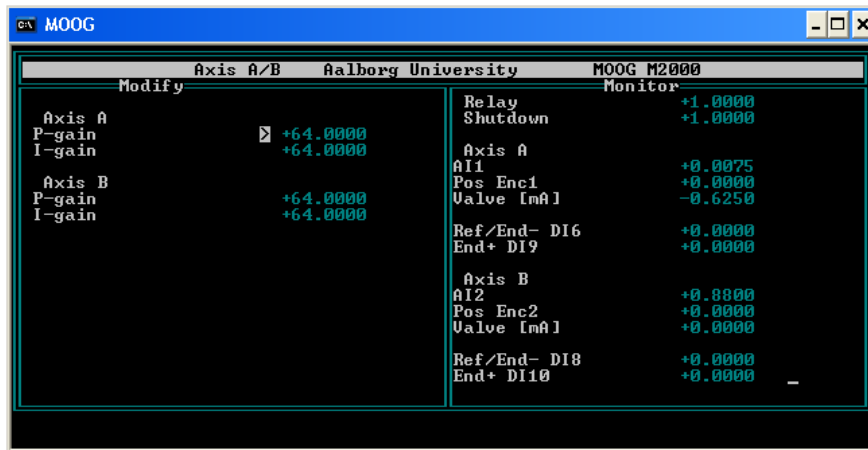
MOOG

Axis A/B Aalborg University MOOG M2000

Modify

Axis A
P-gain +64.0000
I-gain +64.0000

Axis B
P-gain +64.0000
I-gain +64.0000

Monitor

Relay +1.0000
Shutdown +1.0000

Axis A
AI1 +0.0075
Pos Enc1 +0.0000
Valve [mA] -0.6250

Ref/End- DI6 +0.0000
End+ DI9 +0.0000

Axis B
AI2 +0.8800
Pos Enc2 +0.0000
Valve [mA] +0.0000

Ref/End- DI8 +0.0000
End+ DI10 +0.0000